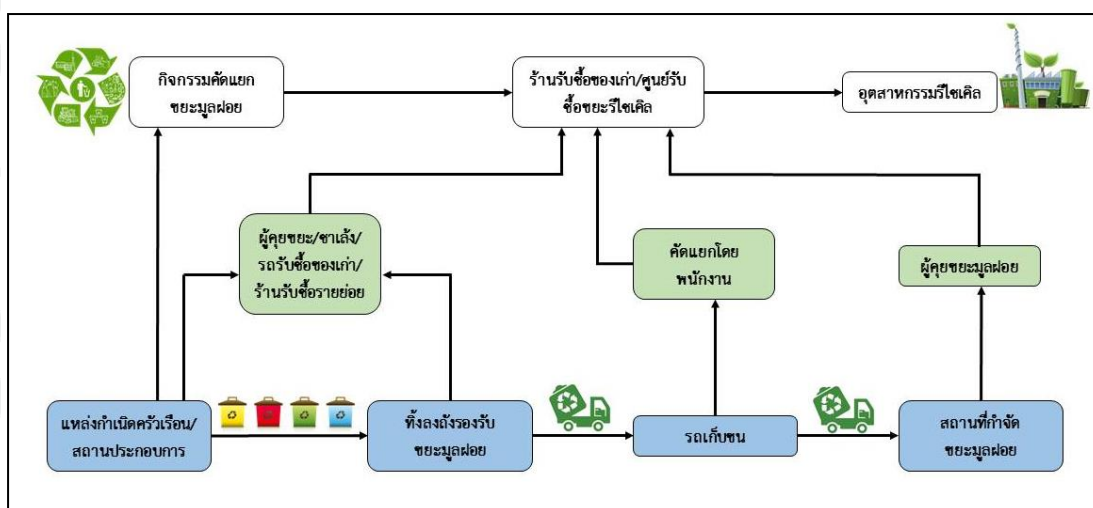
กิจกรรมคัดแยกขยะมูลฝอย

ร้านรับซื้อของเก่า/ศูนย์รับซื้อขยะรีไซเคิล

อุตสาหกรรมรีไซเคิล

ผู้คุ้ยขยะ/ซาเล้ง/รถรับซื้อของเก่า/ร้านรับซื้อรายย่อย

คัดแยกโดยพนักงาน

ผู้คุ้ยขยะมูลฝอย

แหล่งกำเนิดครัวเรือน/สถานประกอบการ

ทิ้งลงถังรองรับขยะมูลฝอย

รถเก็บขน

สถานที่กำจัดขยะมูลฝอย